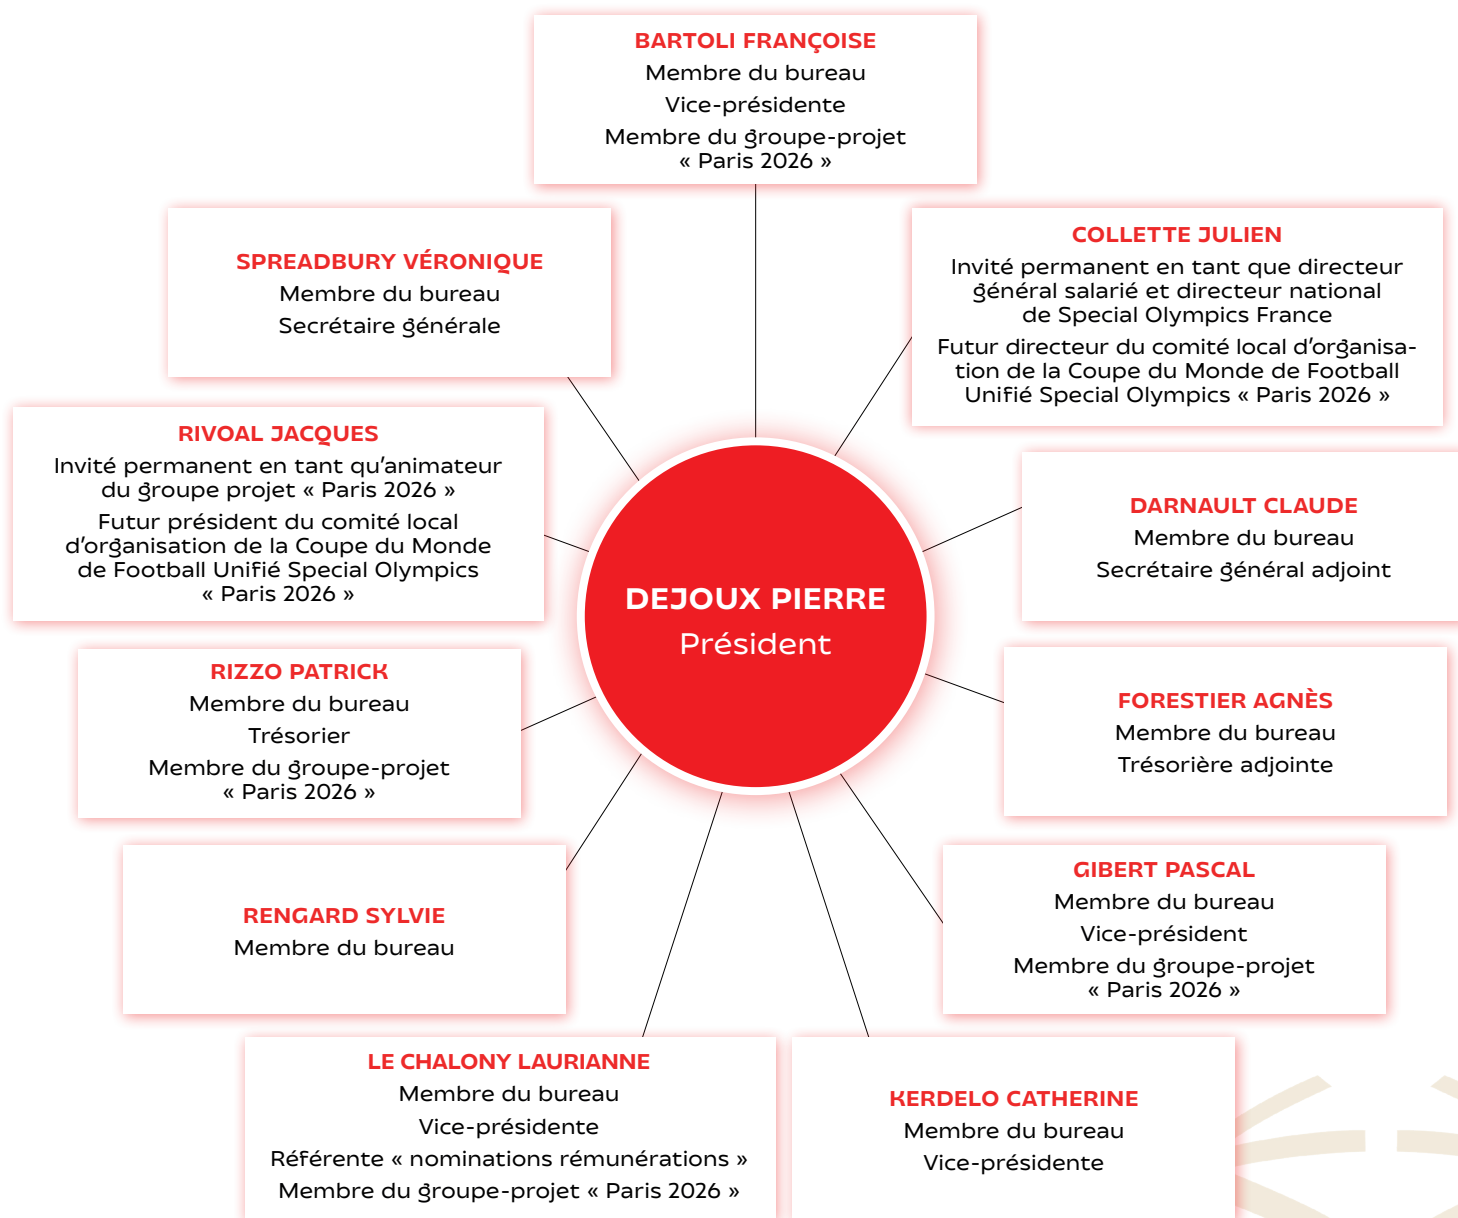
BARTOLI FRANÇOISE
Membre du bureau
Vice-présidente
Membre du groupe-projet « Paris 2026 »

SPREADBURY VÉRONIQUE
Membre du bureau
Secrétaire générale

COLLETTE JULIEN
Invité permanent en tant que directeur général salarié et directeur national de Special Olympics France
Futur directeur du comité local d'organisation de la Coupe du Monde de Football Unifié Special Olympics « Paris 2026 »

RIVOAL JACQUES
Invité permanent en tant qu'animateur du groupe projet « Paris 2026 »
Futur président du comité local d'organisation de la Coupe du Monde de Football Unifié Special Olympics « Paris 2026 »

DARNAULT CLAUDE
Membre du bureau
Secrétaire général adjoint

DEJOUX PIERRE
Président

RIZZO PATRICK
Membre du bureau
Trésorier
Membre du groupe-projet « Paris 2026 »

FORESTIER AGNÈS
Membre du bureau
Trésorière adjointe

GIBERT PASCAL
Membre du bureau
Vice-président
Membre du groupe-projet « Paris 2026 »

RENGARD SYLVIE
Membre du bureau

LE CHALONY LAURIANNE
Membre du bureau
Vice-présidente
Référente « nominations rémunérations »
Membre du groupe-projet « Paris 2026 »

KERDELO CATHERINE
Membre du bureau
Vice-présidente